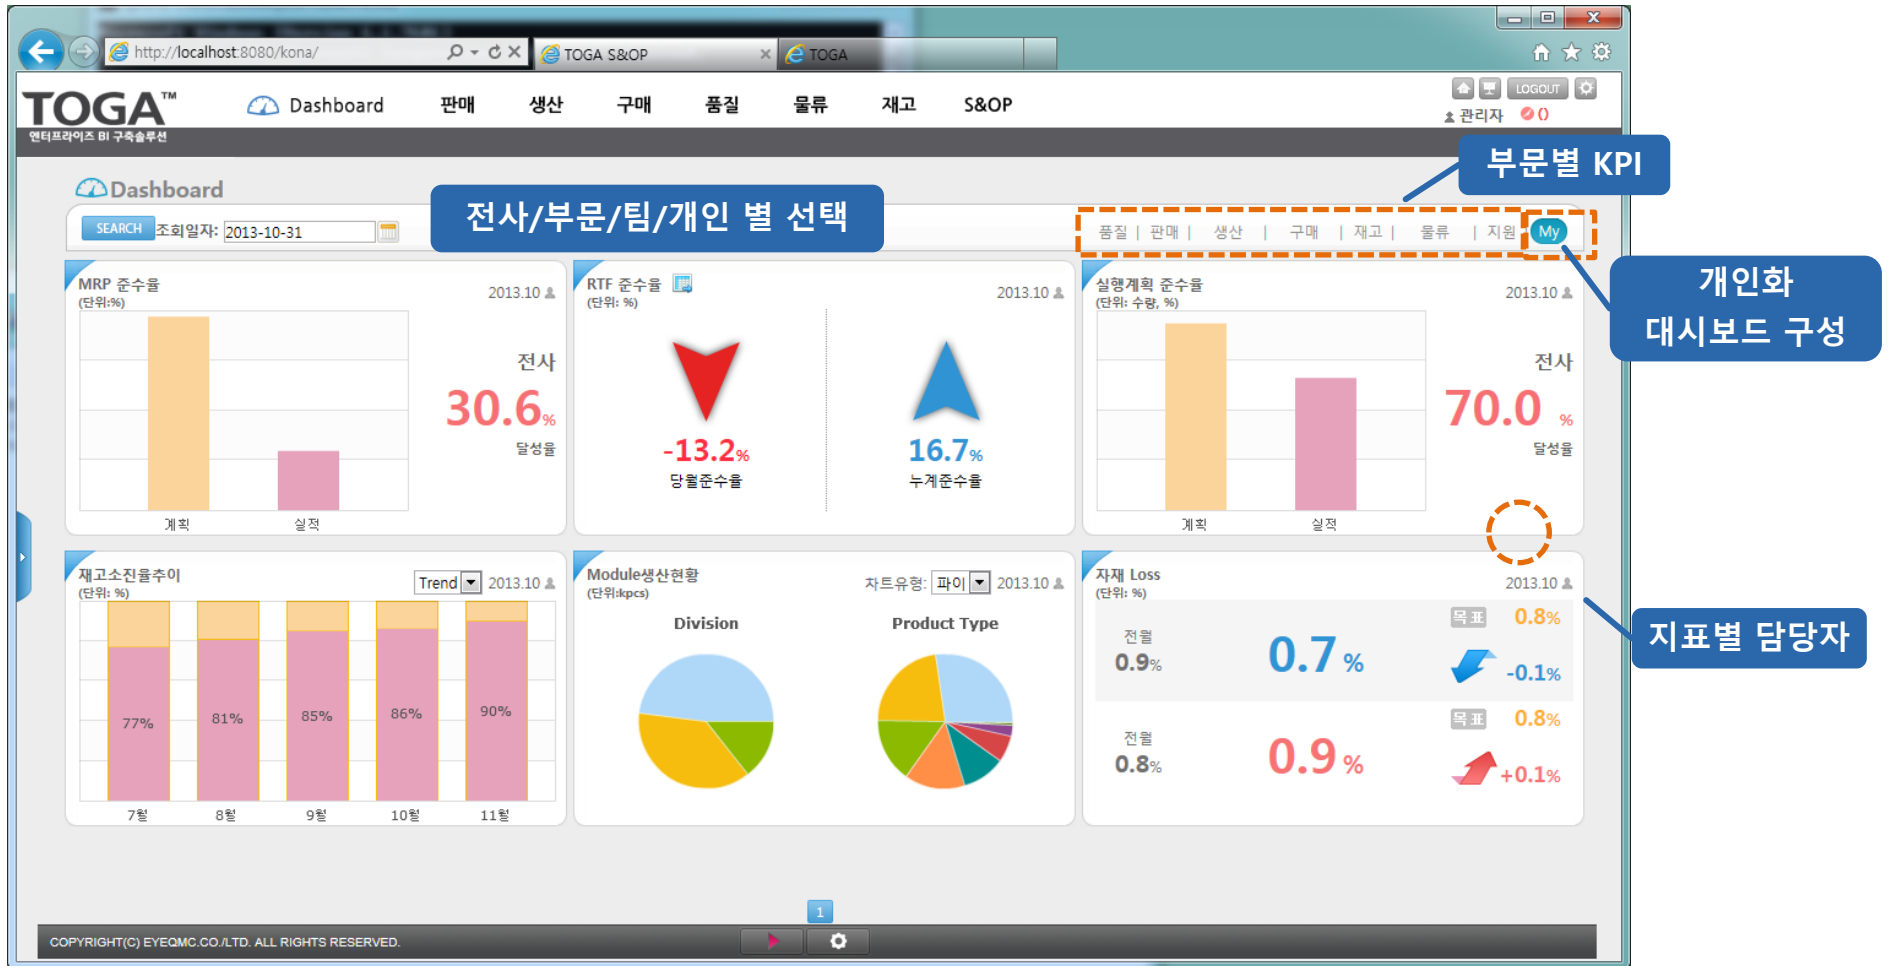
http://localhost:8080/kona/
TOGA S&OP
TOGA

TOGA™
엔터프라이즈 BI 구축솔루션

Dashboard 판매 생산 구매 품질 물류 재고 S&OP

LOGOUT
관리자 0

부문별 KPI

Dashboard

SEARCH 조회일자: 2013-10-31

전사/부문/팀/개인 별 선택

품질 | 판매 | 생산 | 구매 | 재고 | 물류 | 지원 My

개인화 대시보드 구성

MRP 준수율
(단위:%)
2013.10
전사
30.6%
달성율
계획 실적

RTF 준수율
(단위: %)
2013.10
-13.2%
당월준수율
16.7%
누계준수율

실행계획 준수율
(단위: 수량, %)
2013.10
전사
70.0 %
달성율
계획 실적

재고소진율추이
(단위: %)
Trend
2013.10
77% 81% 85% 86% 90%
7월 8월 9월 10월 11월

Module생산현황
(단위:kpcs)
차트유형: 파이
2013.10
Division
Product Type

자재 Loss
(단위: %)
2013.10
목표 0.8%
전월 0.9%
0.7 %
-0.1%
목표 0.8%
전월 0.8%
0.9 %
+0.1%

지표별 담당자

1

COPYRIGHT(C) EYEQMC.CO./LTD. ALL RIGHTS RESERVED.